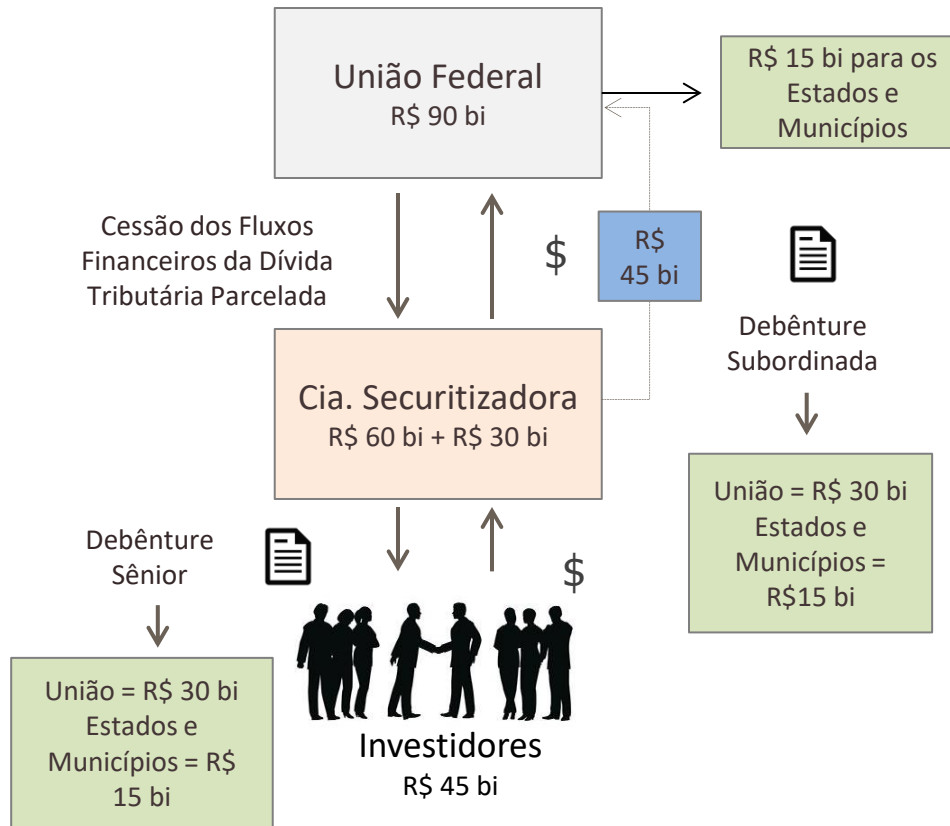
União Federal
R$ 90 bi

R$ 15 bi para os Estados e Municípios

Cessão dos Fluxos Financeiros da Dívida Tributária Parcelada

$

R$ 45 bi

Debênture Subordinada

Cia. Securitizadora
R$ 60 bi + R$ 30 bi

União = R$ 30 bi
Estados e Municípios = R$15 bi

Debênture Sênior

$

União = R$ 30 bi
Estados e Municípios = R$ 15 bi

Investidores
R$ 45 bi